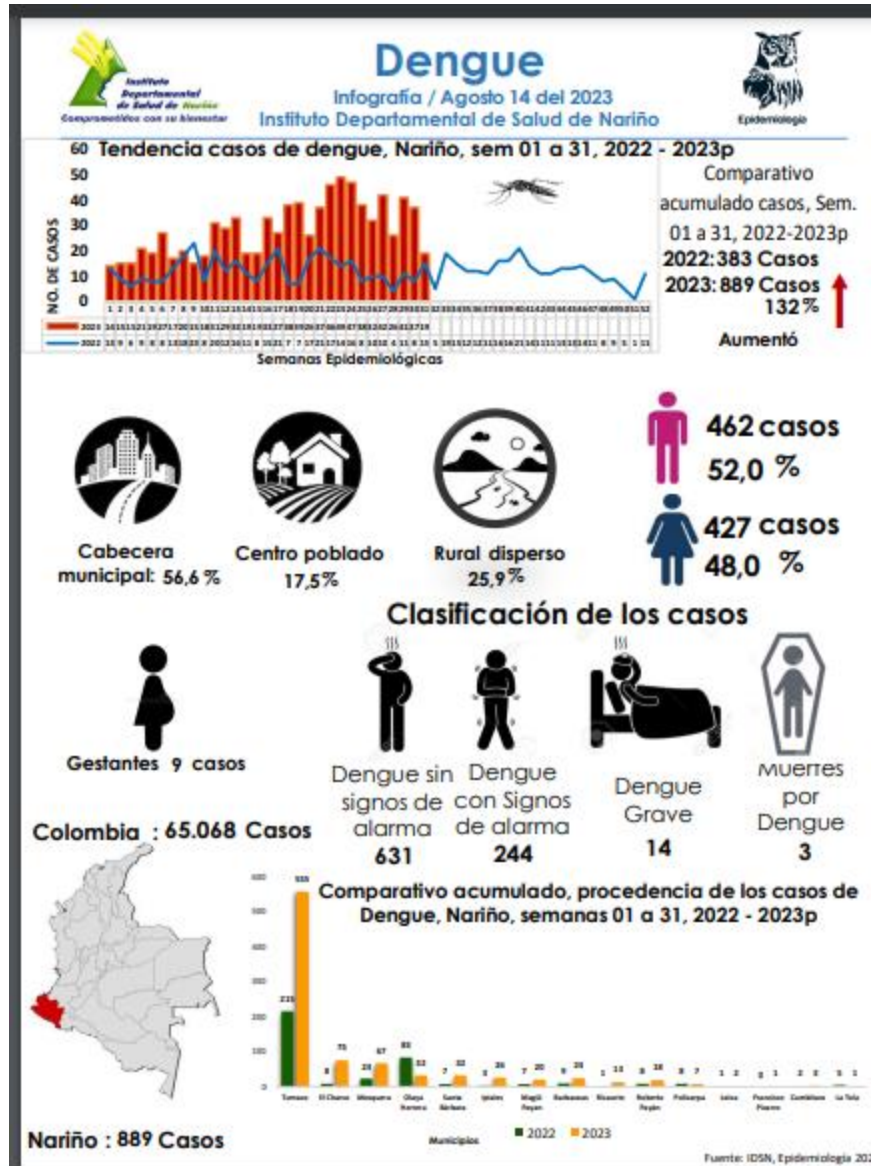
Instituto Departamental de Salud de Nariño
Comprometidos con su bienestar

Dengue
Infografía / Agosto 14 del 2023
Instituto Departamental de Salud de Nariño

Epidemiología

Tendencia casos de dengue, Nariño, sem 01 a 31, 2022 - 2023p

60
50
40
30
20
10
0

NO. DE CASOS

Semanas Epidemiológicas

2023
2022

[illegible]

Comparativo acumulado casos, Sem. 01 a 31, 2022-2023p
2022: 383 Casos
2023: 889 Casos
132%
Aumentó

Cabecera municipal: 56,6 %
Centro poblado 17,5%
Rural disperso 25,9%

462 casos
52,0 %
427 casos
48,0 %

Clasificación de los casos

Gestantes 9 casos

Dengue sin signos de alarma
631
Dengue con Signos de alarma
244
Dengue Grave
14
Muertes por Dengue
3

Colombia : 65.068 Casos

Nariño : 889 Casos

Comparativo acumulado, procedencia de los casos de Dengue, Nariño, semanas 01 a 31, 2022 - 2023p

600
500
400
300
200
100
0

| | Tumaco | El Charco | Mosquera | Olaya Herrera | Santa Bárbara | Ipiales | Magüí Payán | Barbacoas | Ricaurte | Roberto Payán | Policarpa | Leiva | Francisco Pizarro | Cumbitara | La Tola |
|---|---|---|---|---|---|---|---|---|---|---|---|---|---|---|---|
| 2022 | 215 | 8 | 28 | 83 | 7 | 3 | 7 | 8 | 1 | 8 | 8 | 1 | 0 | 2 | 1 |
| 2023 | 555 | 75 | 67 | 32 | 32 | 26 | 20 | 25 | 13 | 18 | 7 | 2 | 1 | 2 | 1 |

Municipios

2022  2023

Fuente: IDSN, Epidemiología 202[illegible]